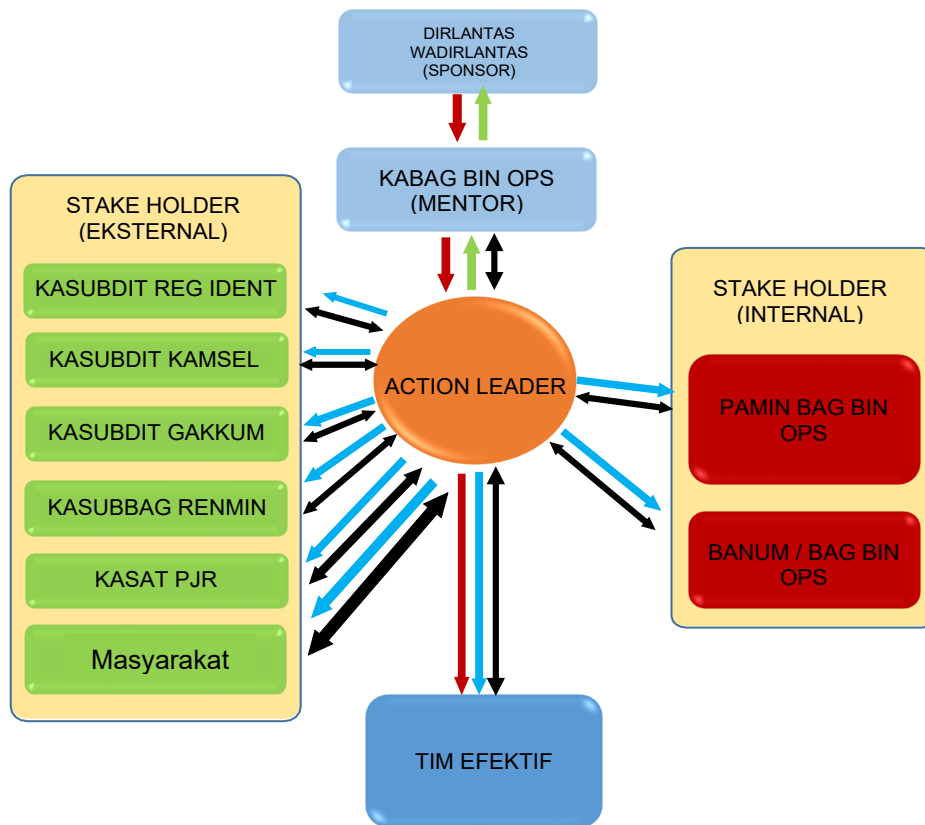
DIRLANTAS
WADIRLANTAS
(SPONSOR)

KABAG BIN OPS
(MENTOR)

STAKE HOLDER
(EKSTERNAL)

KASUBDIT REG IDENT

KASUBDIT KAMSEL

KASUBDIT GAKKUM

KASUBBAG RENMIN

KASAT PJR

Masyarakat

ACTION LEADER

STAKE HOLDER
(INTERNAL)

PAMIN BAG BIN OPS

BANUM / BAG BIN OPS

TIM EFEKTIF